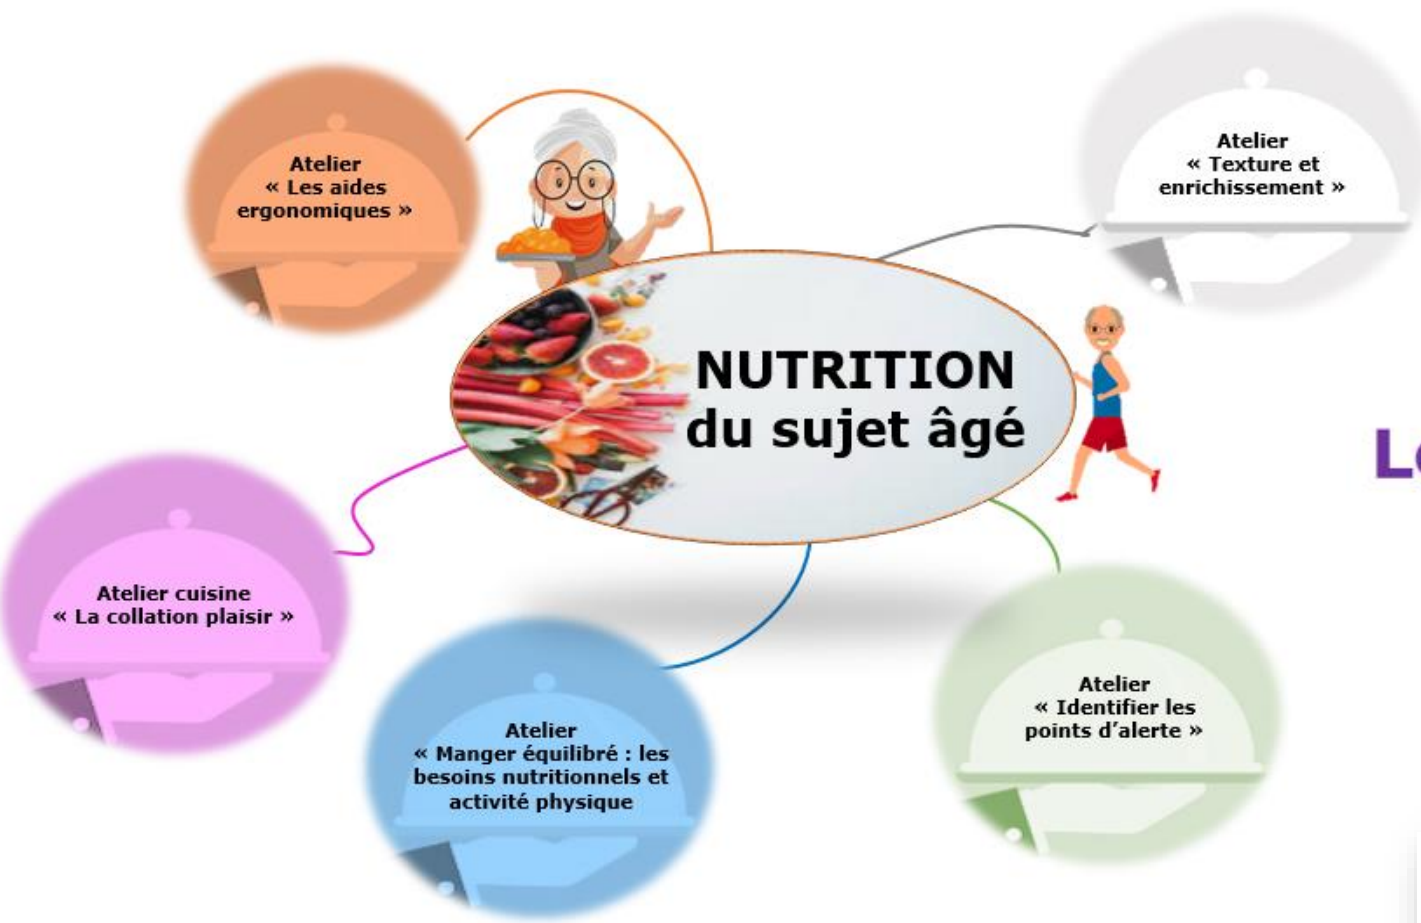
Atelier
« Les aides ergonomiques »

Atelier
« Texture et enrichissement »

NUTRITION
du sujet âgé

Lo

Atelier cuisine
« La collation plaisir »

Atelier
« Manger équilibré : les besoins nutritionnels et activité physique

Atelier
« Identifier les points d'alerte »